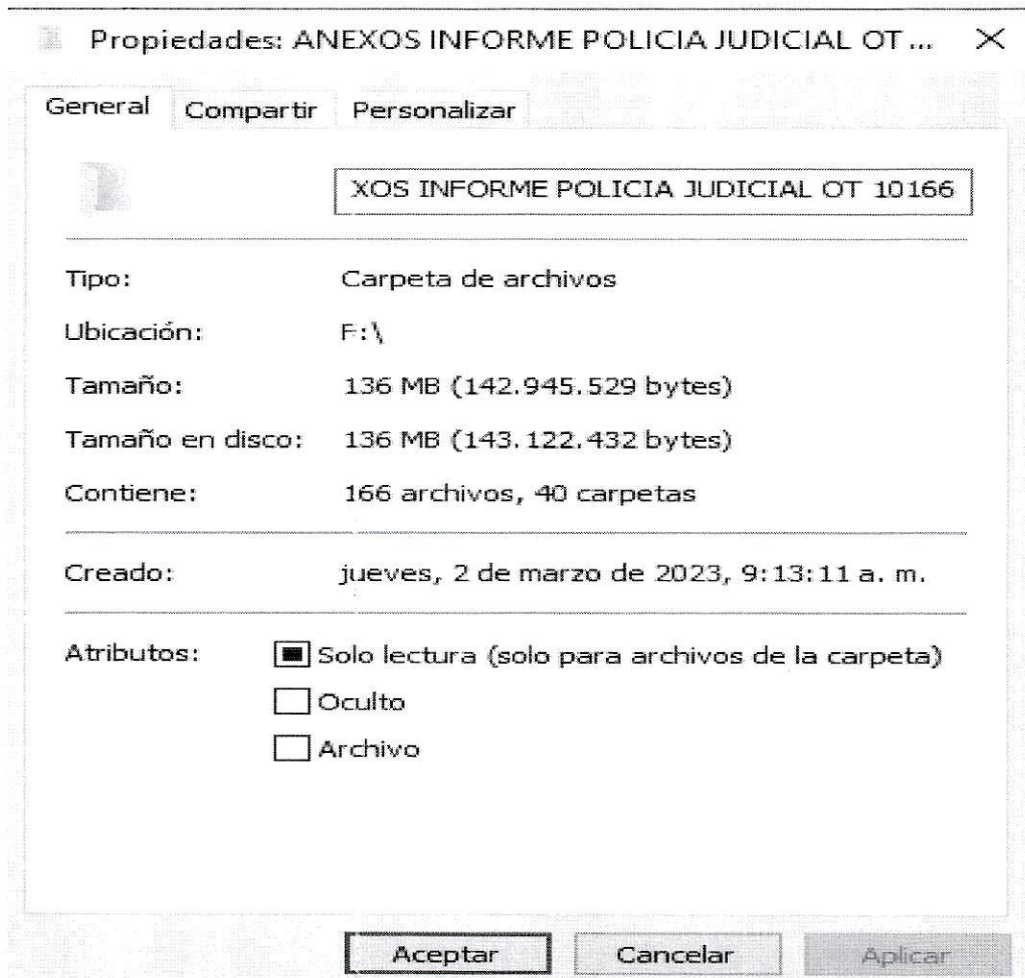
Propiedades: ANEXOS INFORME POLICIA JUDICIAL OT ... ×

General Compartir Personalizar

XOS INFORME POLICIA JUDICIAL OT 10166

Tipo: Carpeta de archivos

Ubicación: F:\

Tamaño: 136 MB (142.945.529 bytes)

Tamaño en disco: 136 MB (143.122.432 bytes)

Contiene: 166 archivos, 40 carpetas

Creado: jueves, 2 de marzo de 2023, 9:13:11 a. m.

Atributos: Solo lectura (solo para archivos de la carpeta)

Oculto

Archivo

Aceptar Cancelar Aplicar